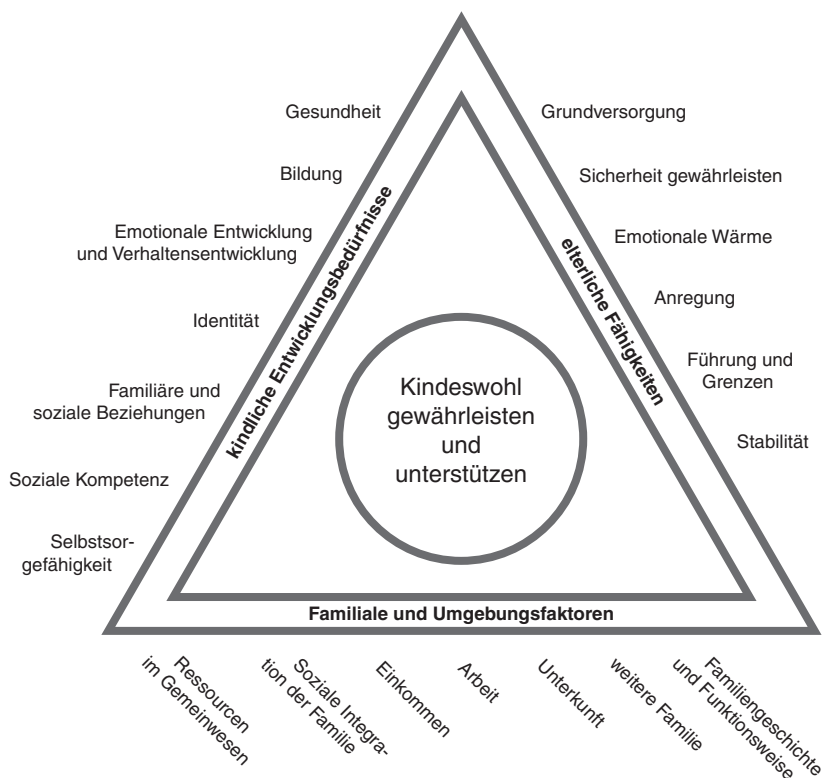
Gesundheit

Bildung

Emotionale Entwicklung und Verhaltensentwicklung

Identität

Familiäre und soziale Beziehungen

Soziale Kompetenz

Selbstsorgefähigkeit

kindliche Entwicklungsbedürfnisse

Grundversorgung

Sicherheit gewährleisten

Emotionale Wärme

Anregung

Führung und Grenzen

Stabilität

elterliche Fähigkeiten

Kindeswohl gewährleisten und unterstützen

Familiale und Umgebungsfaktoren

Ressourcen im Gemeinwesen

Soziale Integration der Familie

Einkommen

Arbeit

Unterkunft

weitere Familie

Familiengeschichte und Funktionsweise